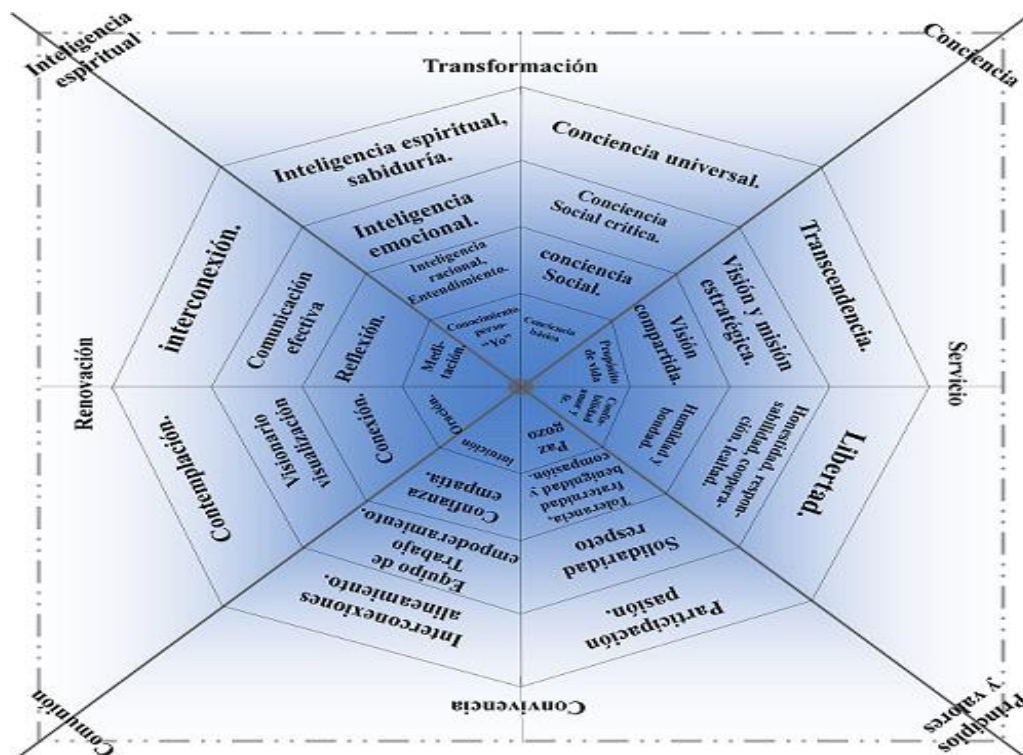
Inteligencia espiritual

Transformación

Conciencia

Inteligencia espiritual, sabiduría.

Conciencia universal.

Inteligencia emocional.

Concienca Social crítica.

Inteligencia racional, Entendimiento.

conciencia Social.

Conocimiento perso- "Yo"

Conciencia básica

interconexión.

Comunicación efectiva

Reflexión.

Medi- tación

Propósito de vida

Visión compartida.

Visión y misión estratégica.

Transcendencia.

Renovación

Servicio

Contemplación.

Visionario visualización

Conexión.

Oración.

Confianza amor y fe.

Humildad y bondad.

Honestidad, respon- sabilidad, coopera- ción, lealtad.

Libertad.

Intuición

Paz gozo

Tolerancia, fraternidad benignidad y compasión.

Confianza empatía.

Equipo de Trabajo empoderamiento.

Solidaridad respeto

Interconexiones alineamiento.

Participación pasión.

Comunión

Convivencia

Principios y valores